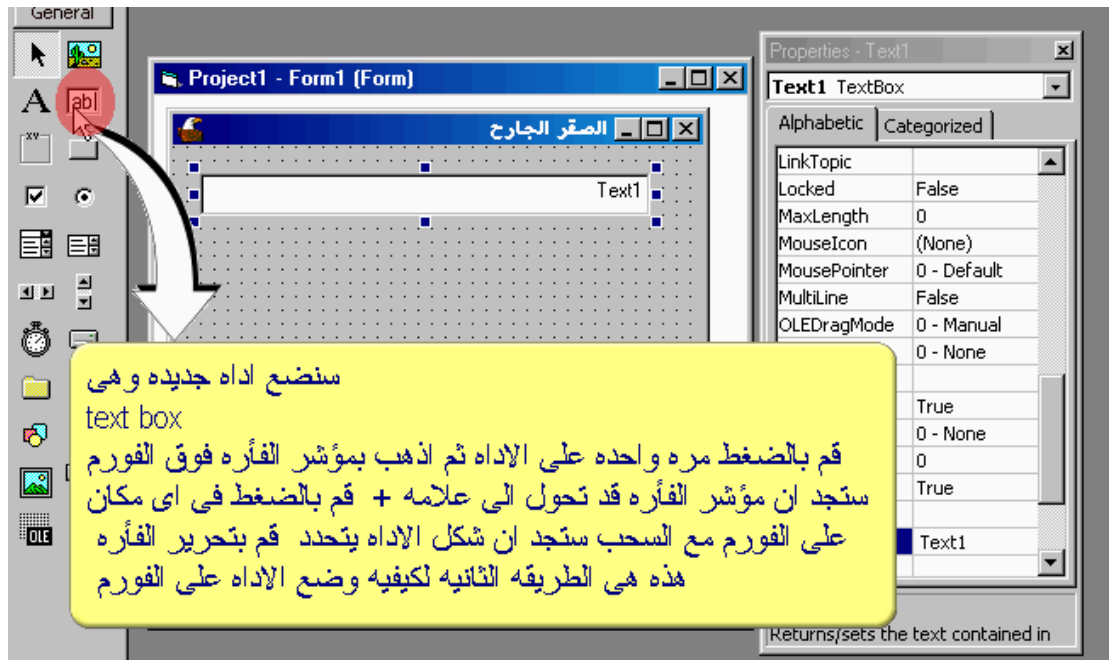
General

Project1 - Form1 (Form)

الصقر الجارح

Text1

Properties - Text1

Text1 TextBox

Alphabetic | Categorized

| LinkTopic | |
|---|---|
| Locked | False |
| MaxLength | 0 |
| MouseIcon | (None) |
| MousePointer | 0 - Default |
| MultiLine | False |
| OLEDragMode | 0 - Manual |
| | 0 - None |
| | |
| | True |
| | 0 - None |
| | 0 |
| | True |
| | |
| | Text1 |

Returns/sets the text contained in

سنضع اداه جديده وهى
text box
قم بالضغط مره واحده على الاداه ثم اذهب بمؤشر الفأره فوق الفورم ستجد ان مؤشر الفأره قد تحول الى علامه + قم بالضغط فى اى مكان على الفورم مع السحب ستجد ان شكل الاداه يتحدد قم بتحرير الفأره هذه هى الطريقه الثانيه لكيفيه وضع الاداه على الفورم